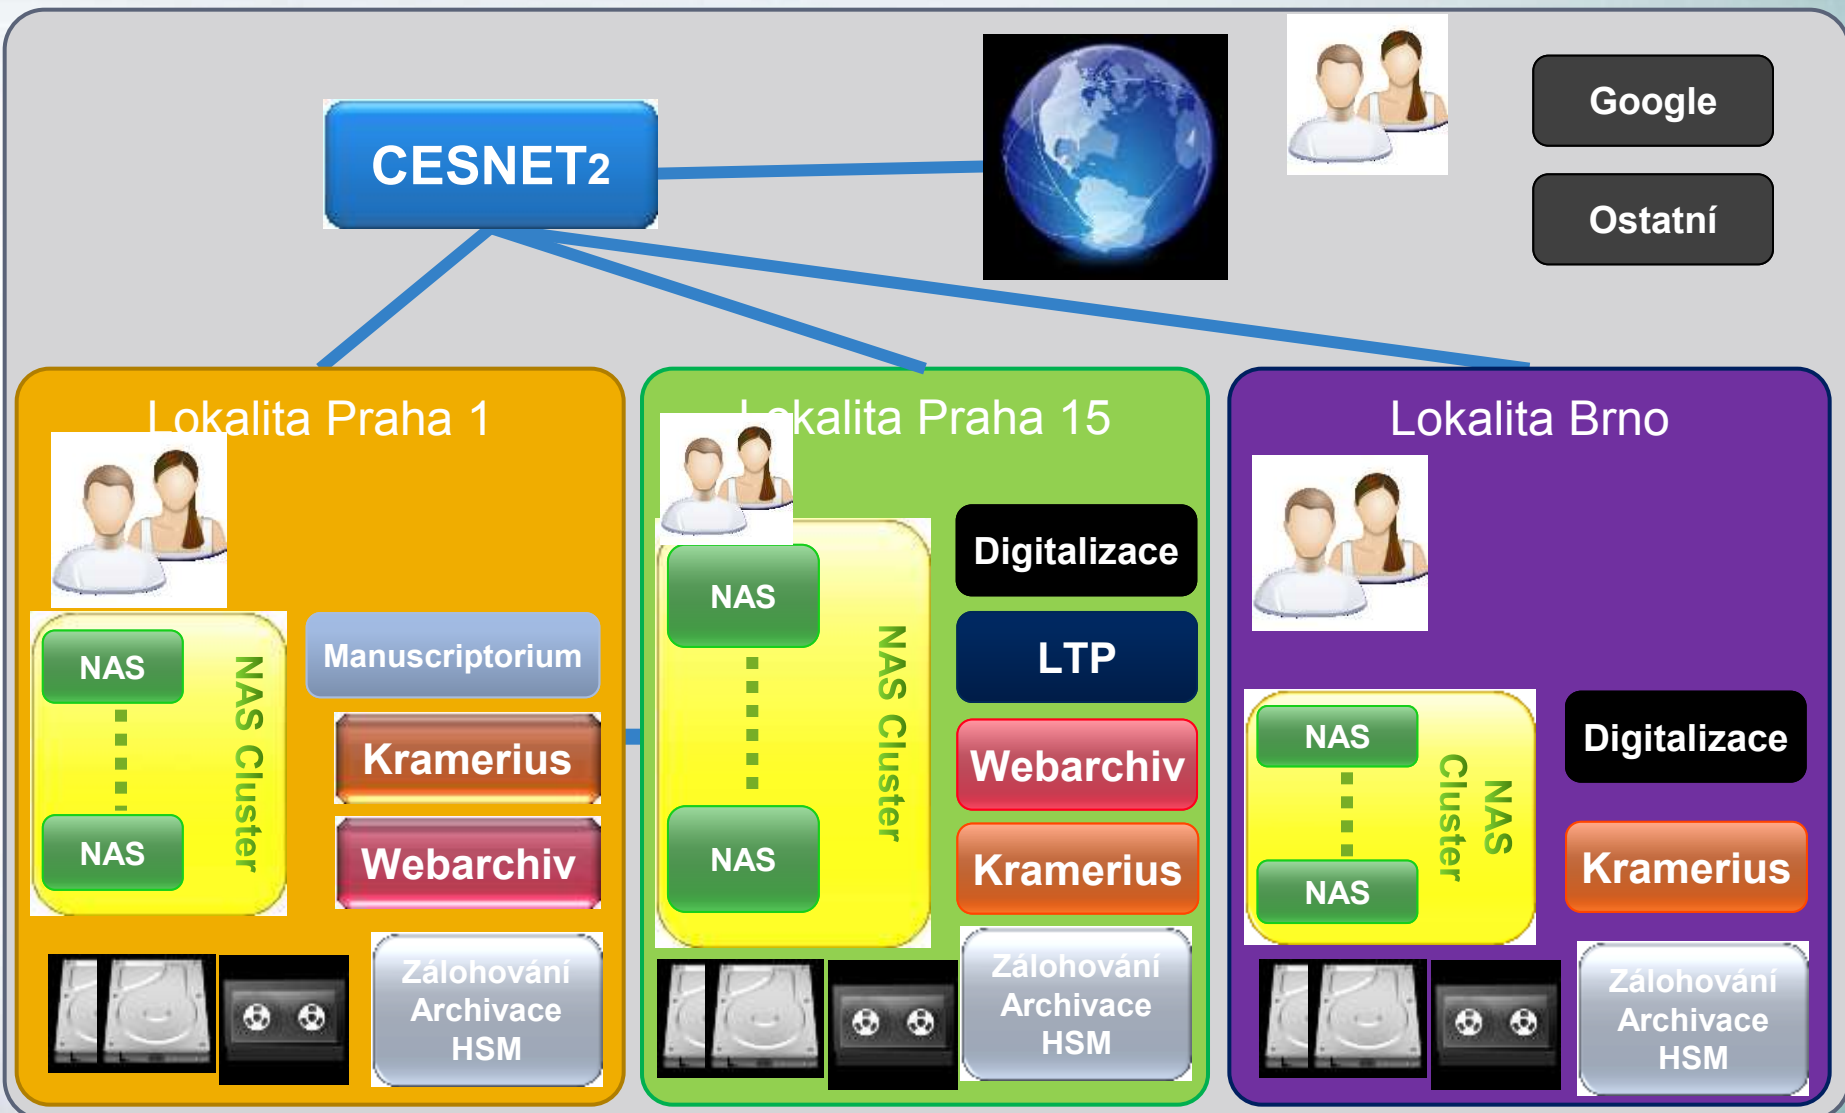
CESNET2

Google

Ostatní

Lokalita Praha 1

NAS

NAS

NAS Cluster

Manuscriptorium

Kramerius

Webarchiv

Zálohování
Archivace
HSM

Lokalita Praha 15

NAS

NAS

NAS Cluster

Digitalizace

LTP

Webarchiv

Kramerius

Zálohování
Archivace
HSM

Lokalita Brno

NAS

NAS

NAS Cluster

Digitalizace

Kramerius

Zálohování
Archivace
HSM